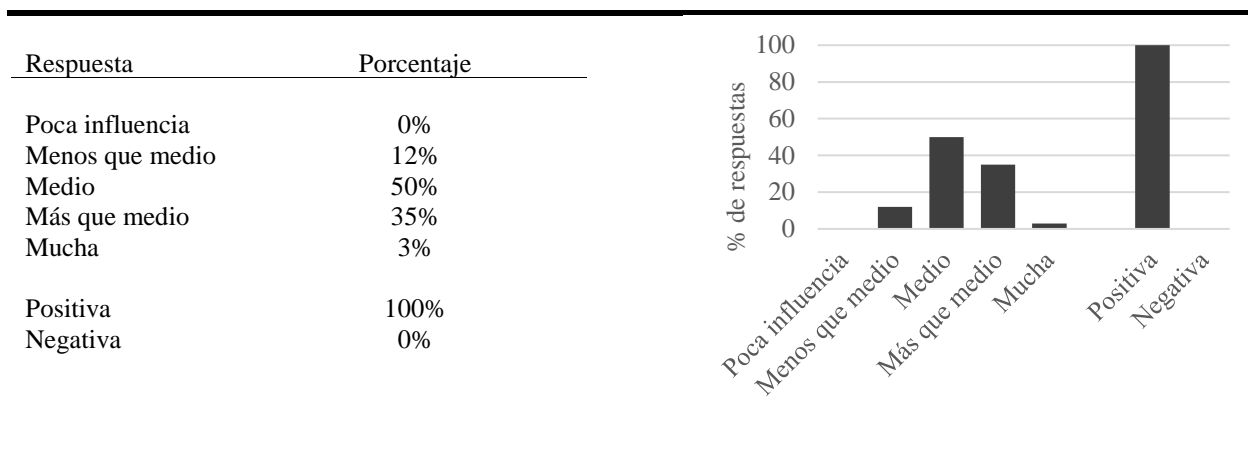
| Respuesta | Porcentaje |
|---|---|
| Poca influencia | 0% |
| Menos que medio | 12% |
| Medio | 50% |
| Más que medio | 35% |
| Mucha | 3% |
| Positiva | 100% |
| Negativa | 0% |

100
80
60
40
20
0
% de respuestas
Poca influencia
Menos que medio
Medio
Más que medio
Mucha
Positiva
Negativa